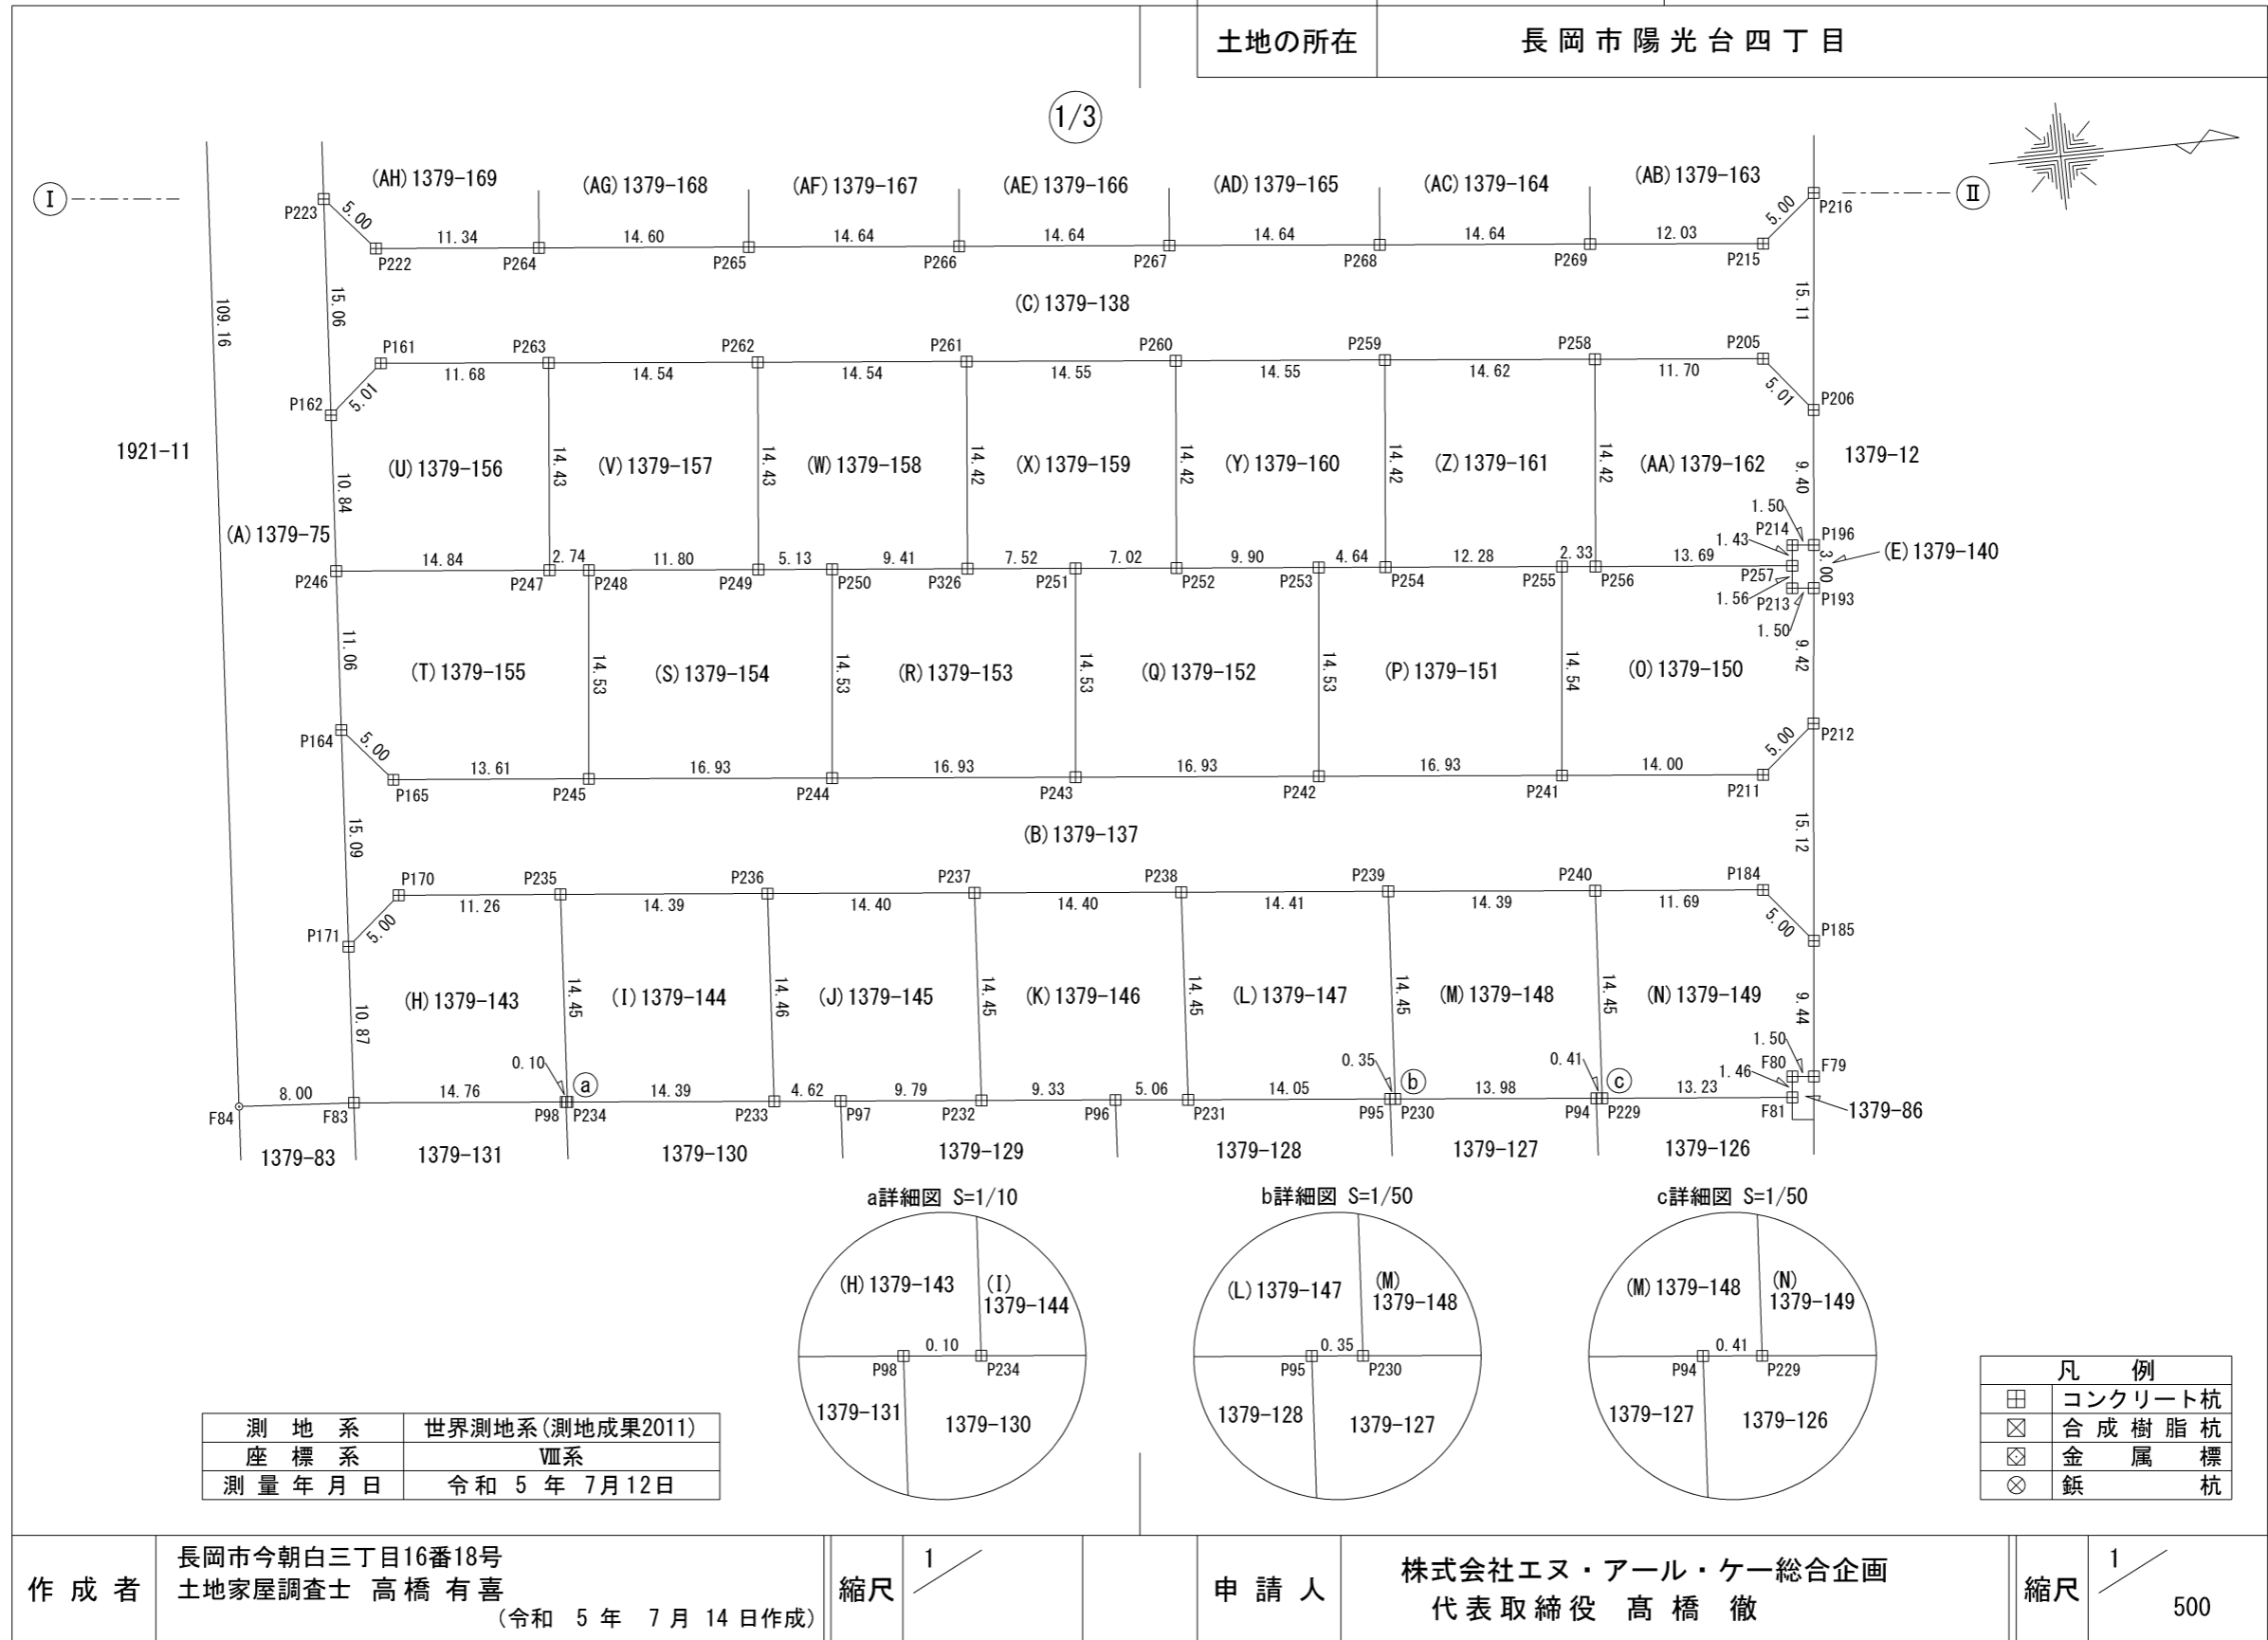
| 土地の所在 | 長岡市陽光台四丁目 |
|---|---|

1/3

I　II

(AH) 1379-169　(AG) 1379-168　(AF) 1379-167　(AE) 1379-166　(AD) 1379-165　(AC) 1379-164　(AB) 1379-163

P223　5.00　P222　11.34　P264　14.60　P265　14.64　P266　14.64　P267　14.64　P268　14.64　P269　12.03　P215　5.00　P216

(C) 1379-138

109.16　15.06　15.11

P161　P263　P262　P261　P260　P259　P258　P205
11.68　14.54　14.54　14.55　14.55　14.62　11.70
P162　5.01　5.01　P206

1921-11　1379-12

(U) 1379-156　14.43　(V) 1379-157　14.43　(W) 1379-158　14.42　(X) 1379-159　14.42　(Y) 1379-160　14.42　(Z) 1379-161　14.42　(AA) 1379-162　9.40

(A) 1379-75　10.84

1.50　P214　1.43　P196　(E) 1379-140　3.00　P257　1.56　P213　P193　1.50

P246　14.84　P247　2.74　P248　11.80　P249　5.13　P250　9.41　P326　7.52　P251　7.02　P252　9.90　P253　4.64　P254　12.28　P255　2.33　P256　13.69

11.06　(T) 1379-155　14.53　(S) 1379-154　14.53　(R) 1379-153　14.53　(Q) 1379-152　14.53　(P) 1379-151　14.54　(O) 1379-150　9.42

P164　5.00　P165　13.61　P245　16.93　P244　16.93　P243　16.93　P242　16.93　P241　14.00　P211　5.00　P212

(B) 1379-137

15.09　15.12

P170　P235　P236　P237　P238　P239　P240　P184
P171　5.00　11.26　14.39　14.40　14.40　14.41　14.39　11.69　5.00　P185

(H) 1379-143　14.45　(I) 1379-144　14.46　(J) 1379-145　14.45　(K) 1379-146　14.45　(L) 1379-147　14.45　(M) 1379-148　14.45　(N) 1379-149　9.44

10.87　0.10　a　0.35　b　0.41　c　1.50　F80　1.46　F79

F84　8.00　F83　14.76　P98　P234　14.39　P233　4.62　P97　9.79　P232　9.33　P96　5.06　P231　14.05　P95　P230　13.98　P94　P229　13.23　F81　1379-86

1379-83　1379-131　1379-130　1379-129　1379-128　1379-127　1379-126

a詳細図 S=1/10
(H) 1379-143　(I) 1379-144　0.10　P98　P234　1379-131　1379-130

b詳細図 S=1/50
(L) 1379-147　(M) 1379-148　0.35　P95　P230　1379-128　1379-127

c詳細図 S=1/50
(M) 1379-148　(N) 1379-149　0.41　P94　P229　1379-127　1379-126

| 測地系 | 世界測地系(測地成果2011) |
|---|---|
| 座標系 | Ⅷ系 |
| 測量年月日 | 令和 5 年 7月12日 |

| 凡例 | |
|---|---|
| ⊞ | コンクリート杭 |
| ⊠ | 合成樹脂杭 |
| ⊡ | 金属標 |
| ⊗ | 鋲杭 |

| 作成者 | 長岡市今朝白三丁目16番18号 土地家屋調査士 髙橋 有喜 (令和 5 年 7 月 14 日作成) | 縮尺 | 1/ | 申請人 | 株式会社エヌ・アール・ケー総合企画 代表取締役 髙橋 徹 | 縮尺 | 1/500 |
|---|---|---|---|---|---|---|---|